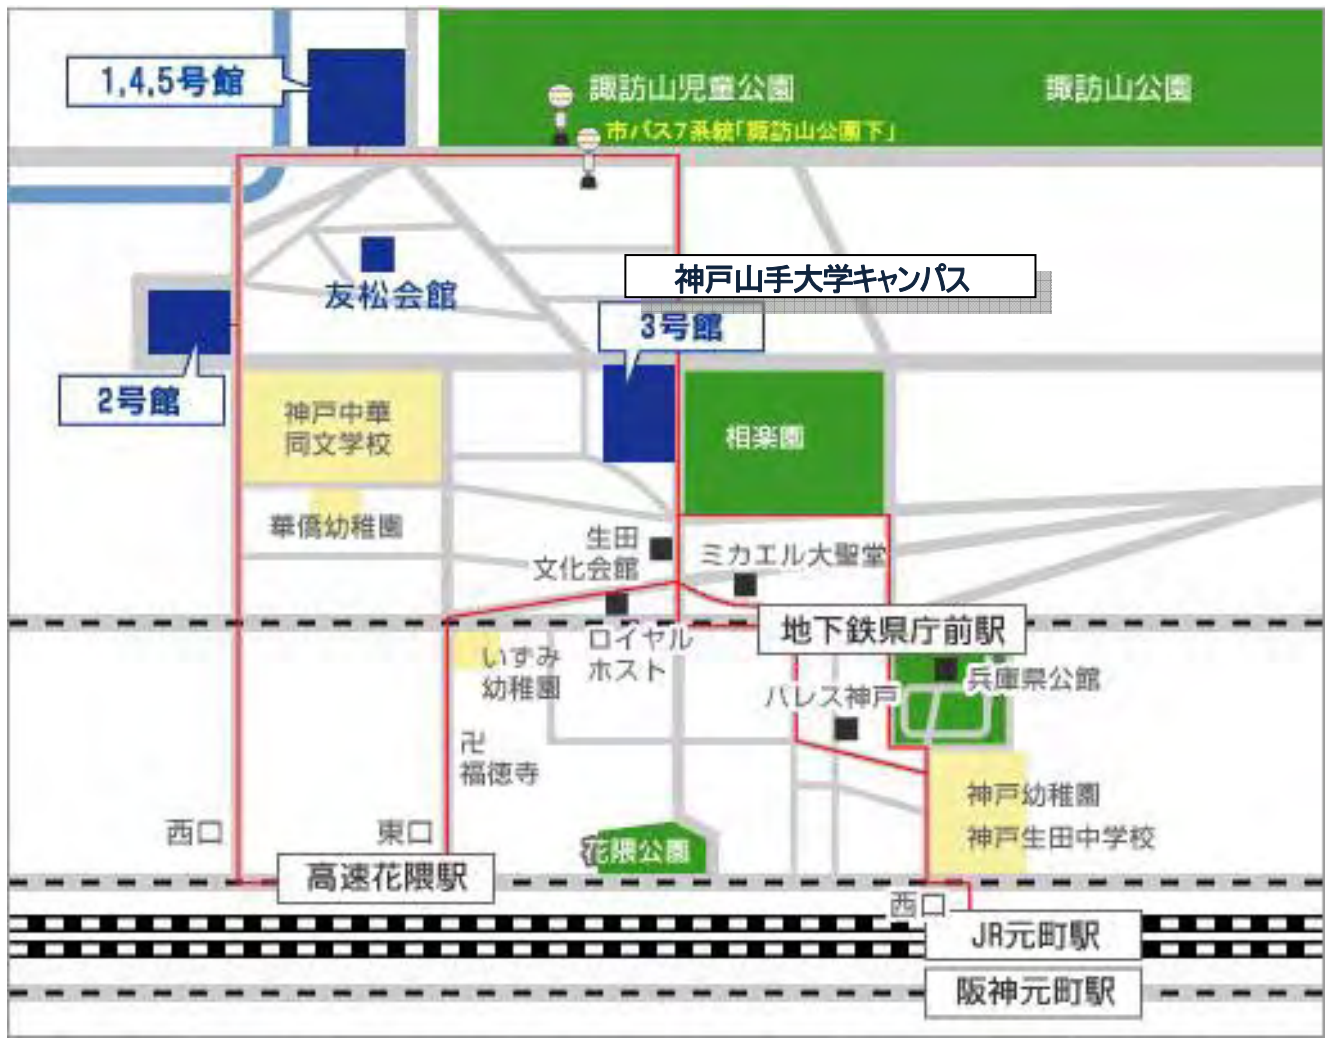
1,4,5号館

諏訪山児童公園

諏訪山公園

市バス7系統「諏訪山公園下」

神戸山手大学キャンパス

友松会館

3号館

2号館

神戸中華同文学校

相楽園

華僑幼稚園

生田文化会館

ミカエル大聖堂

ロイヤルホスト

地下鉄県庁前駅

いずみ幼稚園

パレス神戸

兵庫県公館

卍福徳寺

神戸幼稚園

神戸生田中学校

西口

東口

花隈公園

高速花隈駅

西口

JR元町駅

阪神元町駅